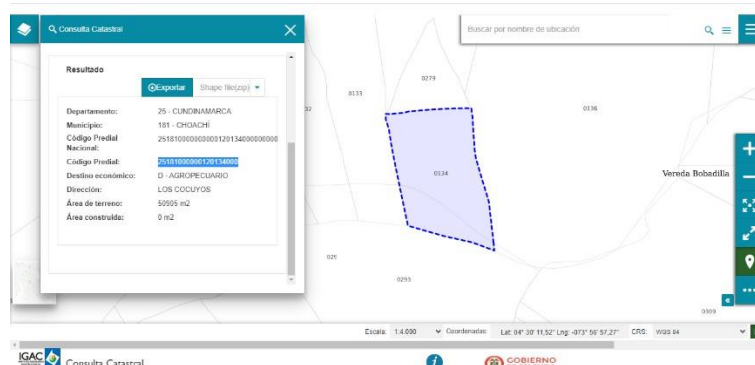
Consulta Catastral

Resultado

Exportar Shape file(zip)

| | |
|---|---|
| Departamento: | 25 - CUNDINAMARCA |
| Municipio: | 181 - CHOACHÍ |
| Código Predial Nacional: | 251810000000000120134000000000 |
| Código Predial: | 25181000000120134000 |
| Destino económico: | D - AGROPECUARIO |
| Dirección: | LOS COCUYOS |
| Área de terreno: | 50505 m2 |
| Área construida: | 0 m2 |

Buscar por nombre de ubicación

0279
8133
0136
0134
Vereda Bobadilla
029
0293
0309
32

Escala: 1:4.000 Coordenadas: Lat: 04° 30' 11,52" Lng: -073° 56' 57,27" CRS: WGS 84

IGAC Consulta Catastral

GOBIERNO